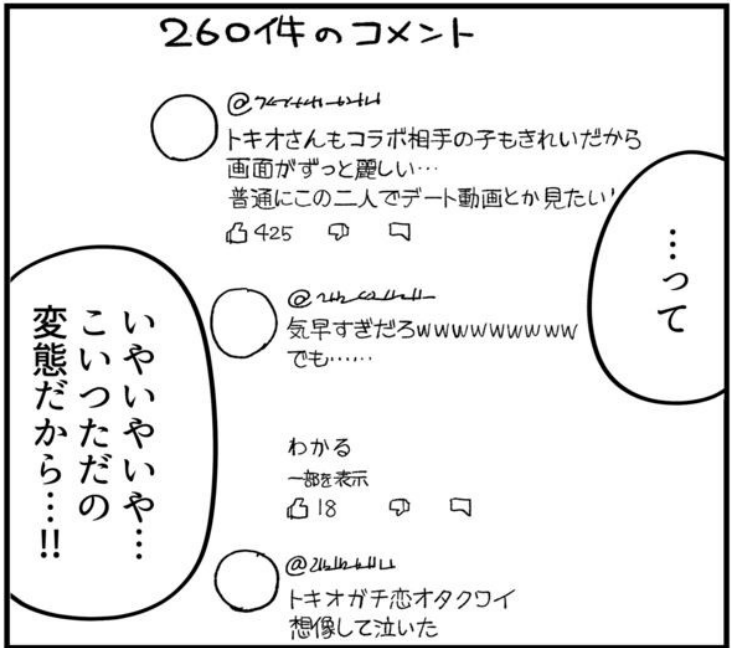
260件のコメント

@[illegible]
トキオさんもコラボ相手の子もきれいだから画面がずっと麗しい…
普通にこの二人でデート動画とか見たい
425

@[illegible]
気早すぎだろwwwwwwwww
でも……

わかる
一部を表示
18

@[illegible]
トキオガチ恋オタクワイ
想像して泣いた

…って

いやいやいや…こいつただの変態だから…!!